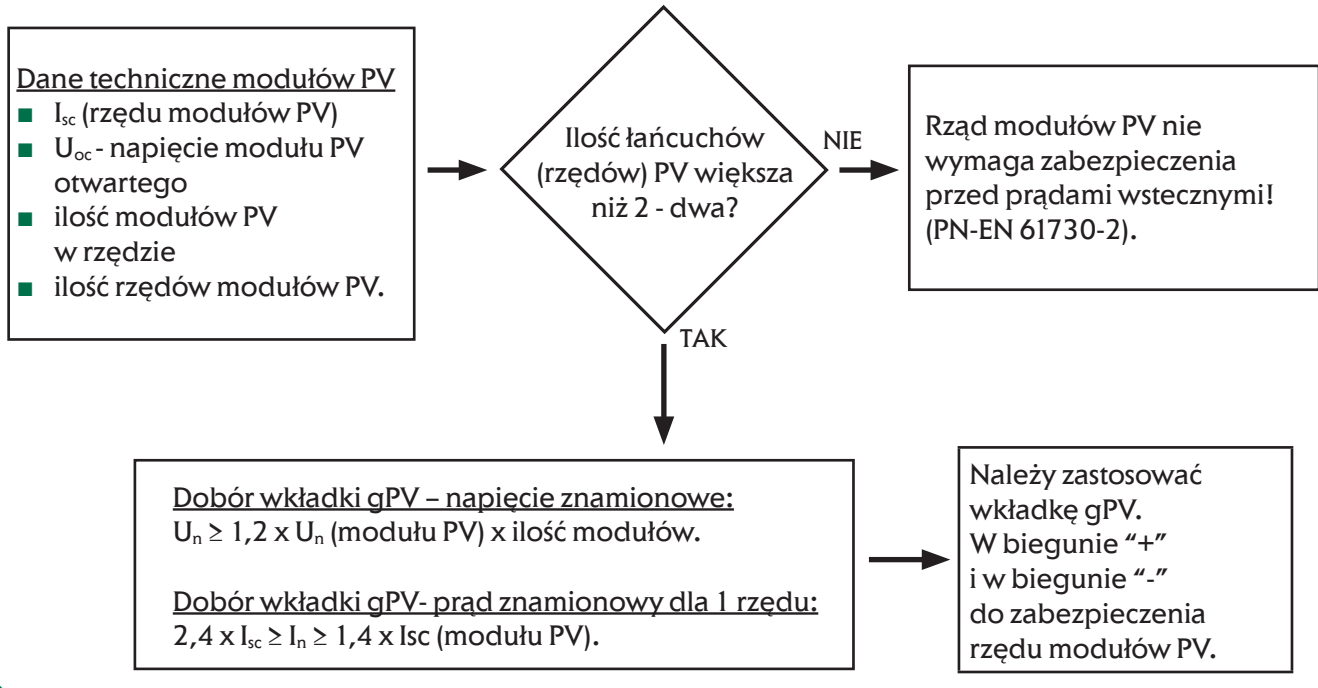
Dane techniczne modułów PV
- $I_{sc}$ (rzędu modułów PV)
- $U_{oc}$ - napięcie modułu PV otwartego
- ilość modułów PV w rzędzie
- ilość rzędów modułów PV.

Ilość łańcuchów (rzędów) PV większa niż 2 - dwa?

NIE

Rząd modułów PV nie wymaga zabezpieczenia przed prądami wstecznymi! (PN-EN 61730-2).

TAK

Dobór wkładki gPV – napięcie znamionowe:
$U_n \geq 1,2$ x $U_n$ (modułu PV) x ilość modułów.

Dobór wkładki gPV- prąd znamionowy dla 1 rzędu:
$2,4$ x $I_{sc} \geq I_n \geq 1,4$ x Isc (modułu PV).

Należy zastosować wkładkę gPV. W biegunie "+" i w biegunie "-" do zabezpieczenia rzędu modułów PV.